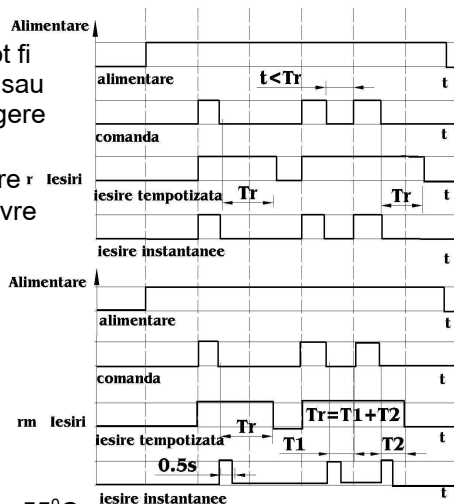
Alimentare
ot fi
sau
gere
re r
vre
alimentare
t<Tr
t
comanda
t
Iesiri
iesire tempotizata
Tr
Tr
t
iesire instantanee
t
Alimentare
alimentare
t
comanda
t
rm Iesiri
Tr=T1+T2
Tr
iesire tempotizata
T1
T2
t
0.5s
iesire instantanee
t